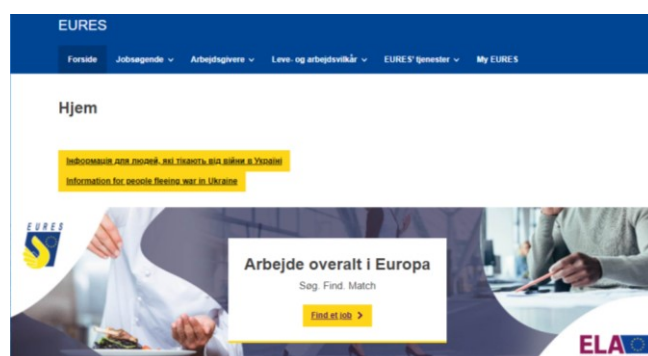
EURES

Forside Jobsøgende ⌄ Arbejdsgivere ⌄ Leve- og arbejdsvilkår ⌄ EURES' tjenester ⌄ My EURES

Hjem

Інформація для людей, які тікають від війни в Україні

Information for people fleeing war in Ukraine

EURES

Arbejde overalt i Europa

Søg. Find. Match

Find et job >

ELA